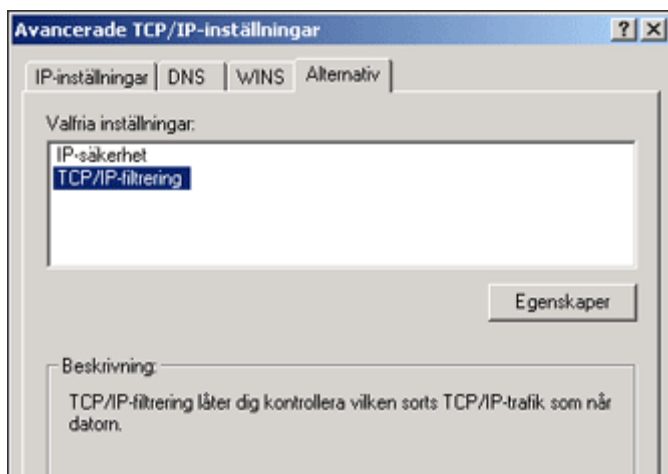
Avancerade TCP/IP-inställningar

? X

IP-inställningar | DNS | WINS | Alternativ

Valfria inställningar:

IP-säkerhet
TCP/IP-filtrering

Egenskaper

Beskrivning:

TCP/IP-filtrering låter dig kontrollera vilken sorts TCP/IP-trafik som når datorn.